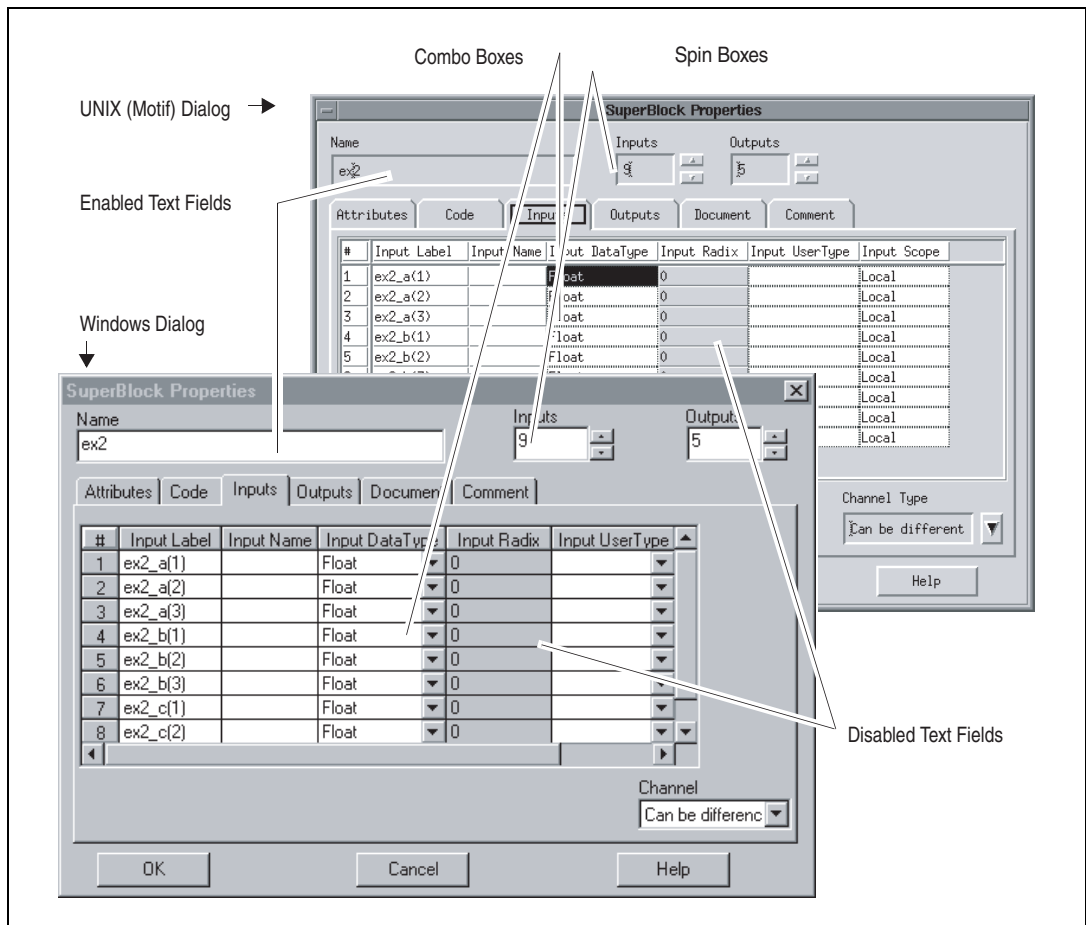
Combo Boxes

Spin Boxes

UNIX (Motif) Dialog

SuperBlock Properties

Name

ex2

Inputs

9

Outputs

5

Enabled Text Fields

Attributes | Code | Inputs | Outputs | Document | Comment

| # | Input Label | Input Name | Input DataType | Input Radix | Input UserType | Input Scope |
|---|---|---|---|---|---|---|
| 1 | ex2_a(1) | | Float | 0 | | Local |
| 2 | ex2_a(2) | | Float | 0 | | Local |
| 3 | ex2_a(3) | | Float | 0 | | Local |
| 4 | ex2_b(1) | | Float | 0 | | Local |
| 5 | ex2_b(2) | | Float | 0 | | Local |
| | | | | | | Local |
| | | | | | | Local |
| | | | | | | Local |
| | | | | | | Local |

Channel Type

Can be different

Help

Windows Dialog

SuperBlock Properties

Name

ex2

Inputs

9

Outputs

5

Attributes | Code | Inputs | Outputs | Documen | Comment

| # | Input Label | Input Name | Input DataType | Input Radix | Input UserType |
|---|---|---|---|---|---|
| 1 | ex2_a(1) | | Float | 0 | |
| 2 | ex2_a(2) | | Float | 0 | |
| 3 | ex2_a(3) | | Float | 0 | |
| 4 | ex2_b(1) | | Float | 0 | |
| 5 | ex2_b(2) | | Float | 0 | |
| 6 | ex2_b(3) | | Float | 0 | |
| 7 | ex2_c(1) | | Float | 0 | |
| 8 | ex2_c(2) | | Float | 0 | |

Disabled Text Fields

Channel

Can be differenc

OK

Cancel

Help